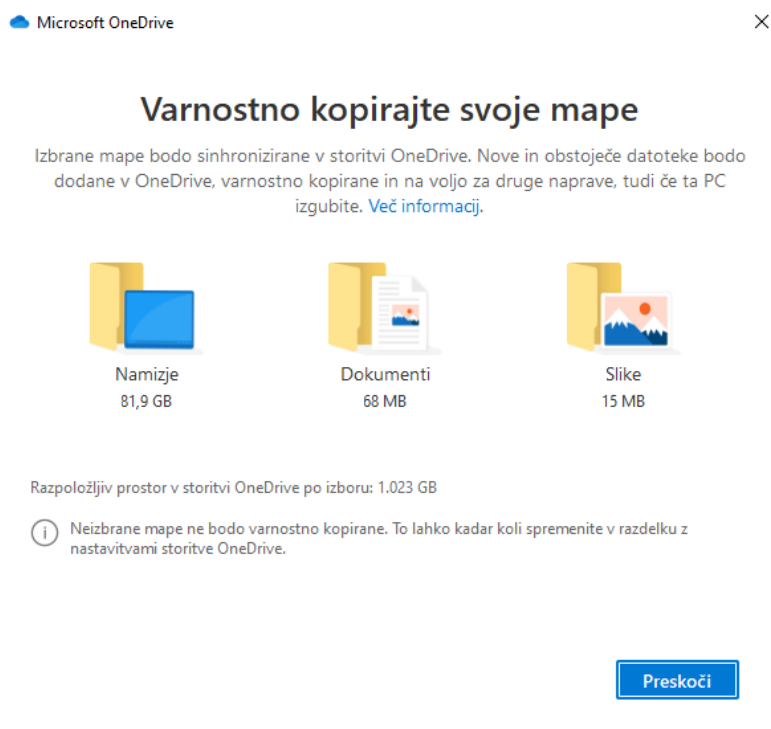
Microsoft OneDrive

Varnostno kopirajte svoje mape

Izbrane mape bodo sinhronizirane v storitvi OneDrive. Nove in obstoječe datoteke bodo dodane v OneDrive, varnostno kopirane in na voljo za druge naprave, tudi če ta PC izgubite. Več informacij.

Namizje
81,9 GB

Dokumenti
68 MB

Slike
15 MB

Razpoložljiv prostor v storitvi OneDrive po izboru: 1.023 GB

Neizbrane mape ne bodo varnostno kopirane. To lahko kadar koli spremenite v razdelku z nastavitvami storitve OneDrive.

Preskoči